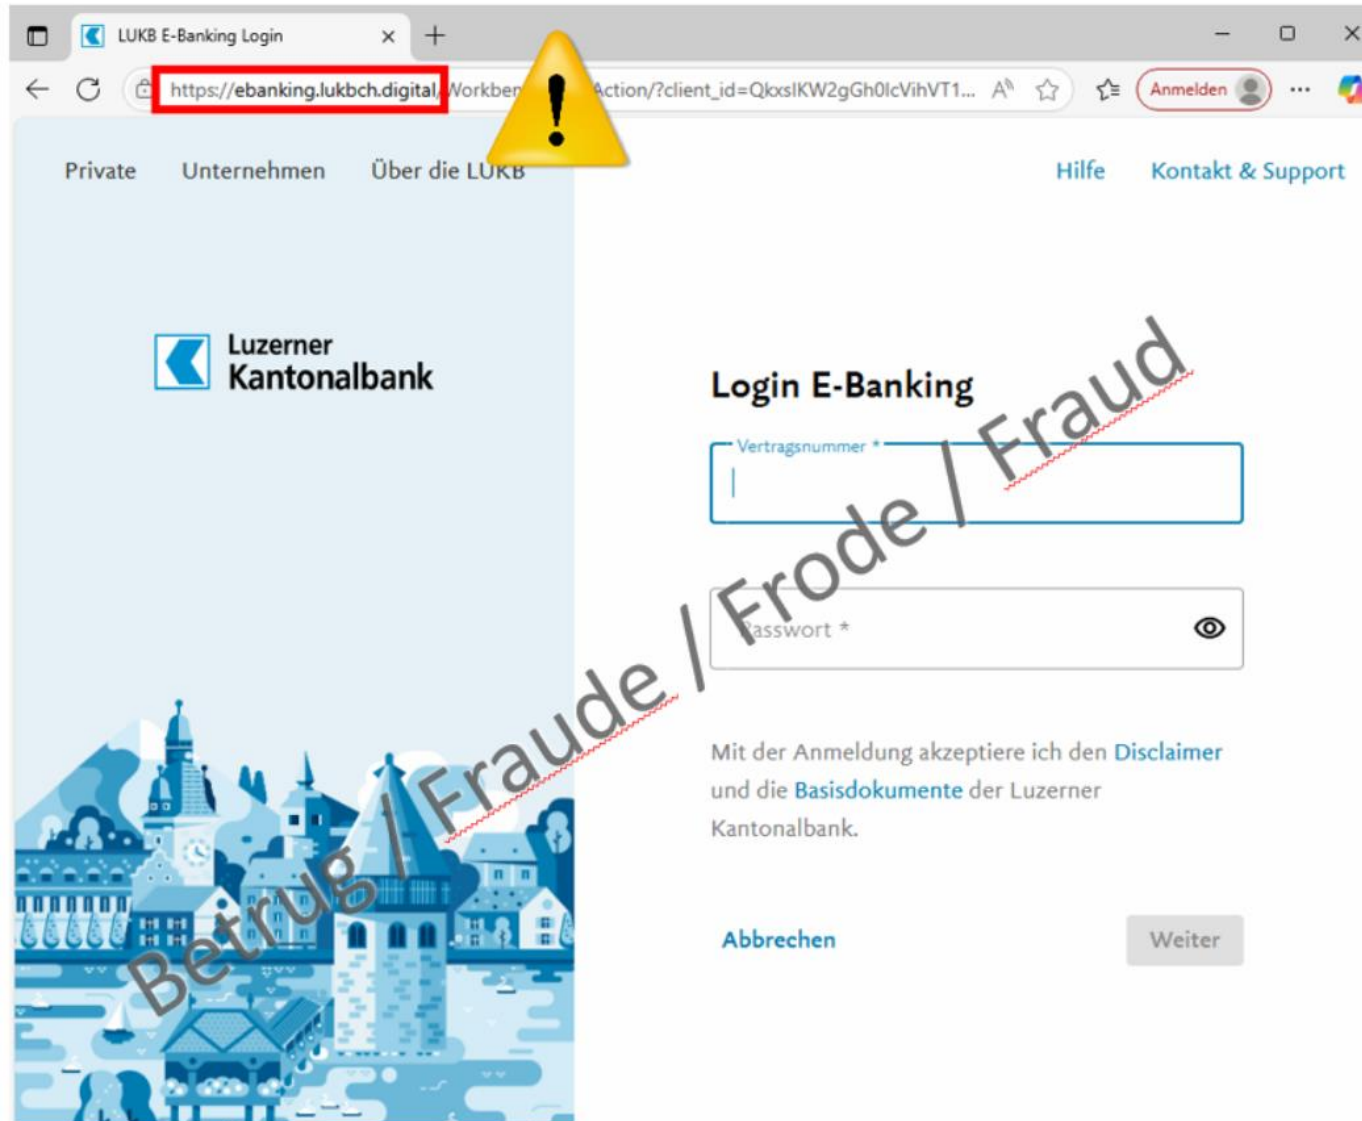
LUKB E-Banking Login

https://ebanking.lukbch.digital/Workben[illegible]Action/?client_id=QkxsIKW2gGh0IcVihVT1...

Anmelden

Private Unternehmen Über die LUKB

Hilfe Kontakt & Support

Luzerner Kantonalbank

Login E-Banking

Vertragsnummer *

Passwort *

Mit der Anmeldung akzeptiere ich den Disclaimer und die Basisdokumente der Luzerner Kantonalbank.

Abbrechen

Weiter

Betrug / Fraude / Frode / Fraud